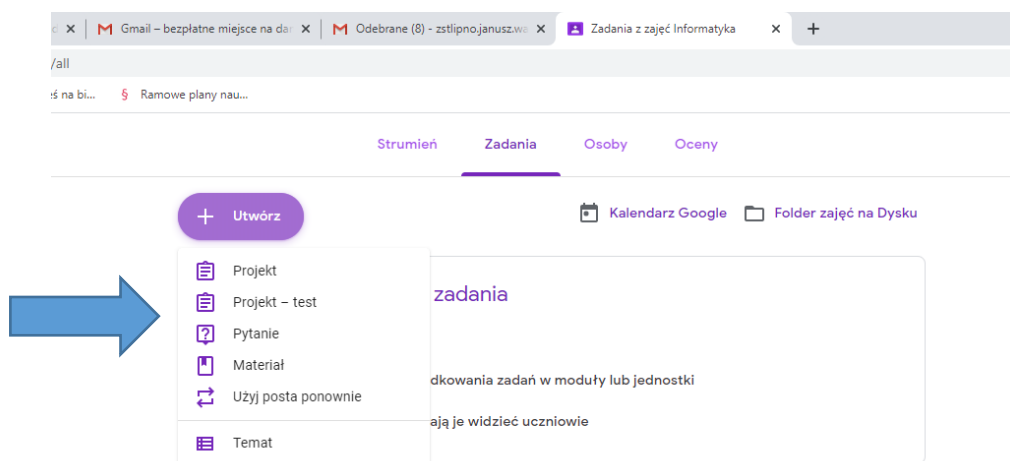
Gmail – bezpłatne miejsce na da
Odebrane (8) - zstlipno.janusz.wa
Zadania z zajęć Informatyka
+
/all
ś na bi...
Ramowe plany nau...

Strumień
Zadania
Osoby
Oceny

Utwórz
Kalendarz Google
Folder zajęć na Dysku

Projekt
Projekt – test
Pytanie
Materiał
Użyj posta ponownie
Temat

zadania
dkowania zadań w moduły lub jednostki
ają je widzieć uczniowie